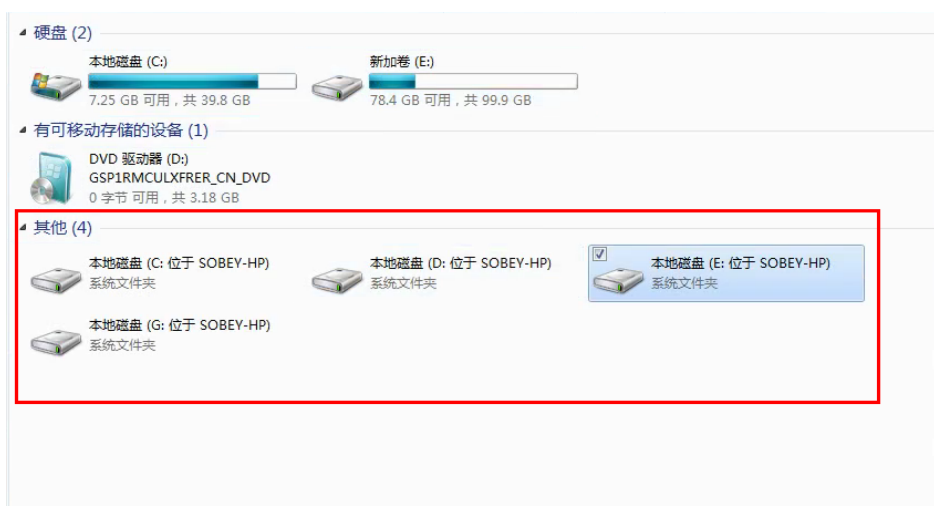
硬盘 (2)

本地磁盘 (C:)
7.25 GB 可用，共 39.8 GB

新加卷 (E:)
78.4 GB 可用，共 99.9 GB

有可移动存储的设备 (1)

DVD 驱动器 (D:)
GSP1RMCULXFRER_CN_DVD
0 字节 可用，共 3.18 GB

其他 (4)

本地磁盘 (C: 位于 SOBEY-HP)
系统文件夹

本地磁盘 (D: 位于 SOBEY-HP)
系统文件夹

本地磁盘 (E: 位于 SOBEY-HP)
系统文件夹

本地磁盘 (G: 位于 SOBEY-HP)
系统文件夹